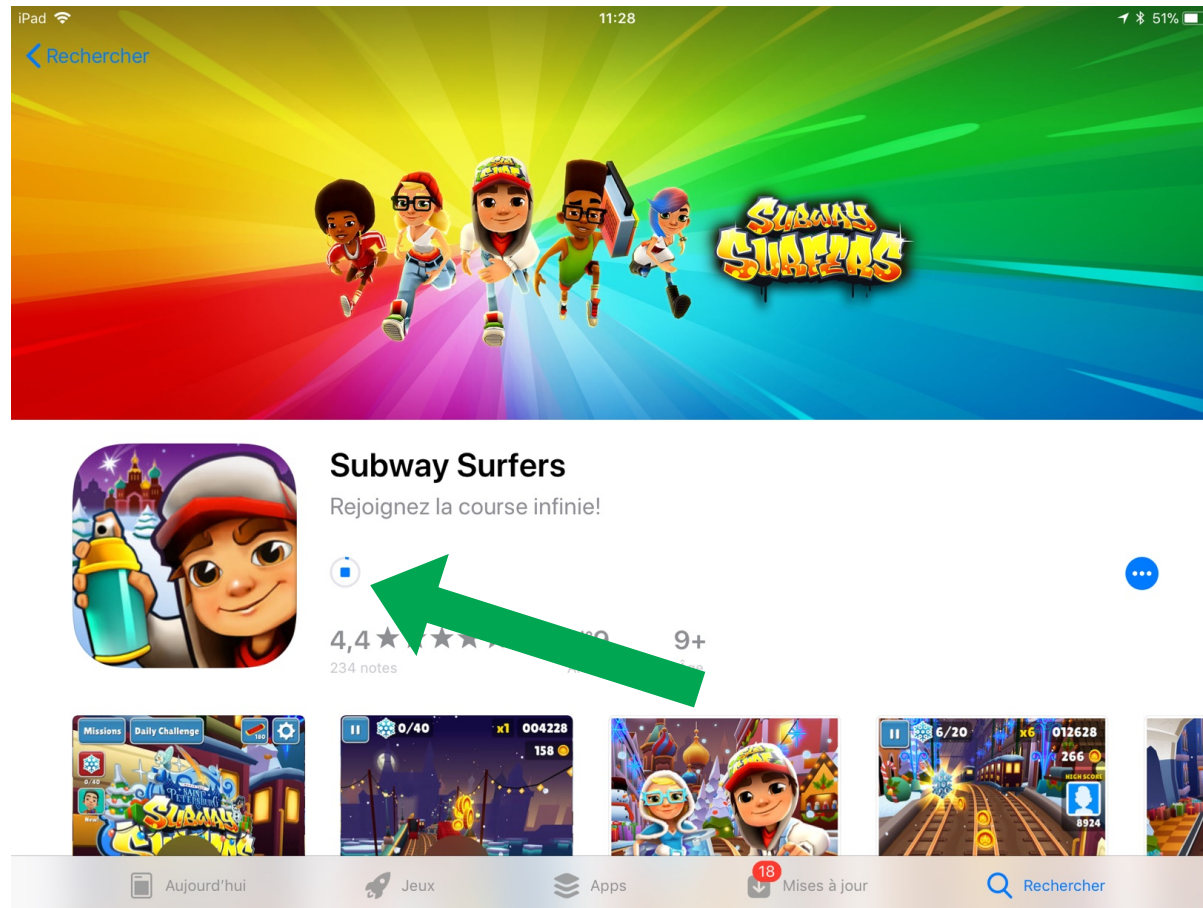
iPad 11:28 51%

Rechercher

SUBWAY SURFERS

Subway Surfers

Rejoignez la course infinie!

4,4

234 notes

9+

Missions Daily Challenge

0/40

New

0/40 x1 004228

158

6/20 x6 012628

266

HIGH SCORE

8924

Aujourd'hui Jeux Apps 18 Mises à jour Rechercher